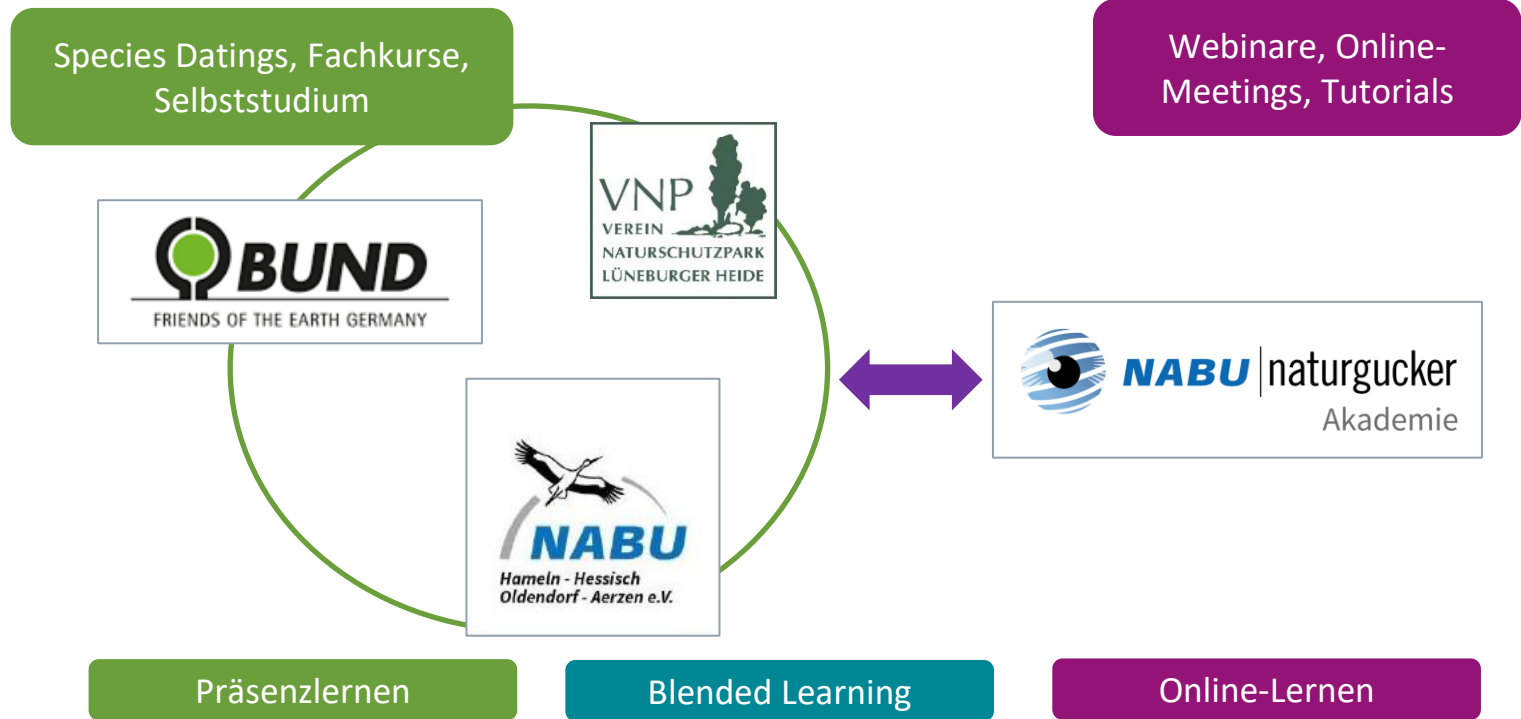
Species Datings, Fachkurse, Selbststudium

Webinare, Online-Meetings, Tutorials

BUND
FRIENDS OF THE EARTH GERMANY

VNP
VEREIN
NATURSCHUTZPARK
LÜNEBURGER HEIDE

NABU | naturgucker
Akademie

NABU
Hameln - Hessisch Oldendorf - Aerzen e.V.

Präsenzlernen

Blended Learning

Online-Lernen